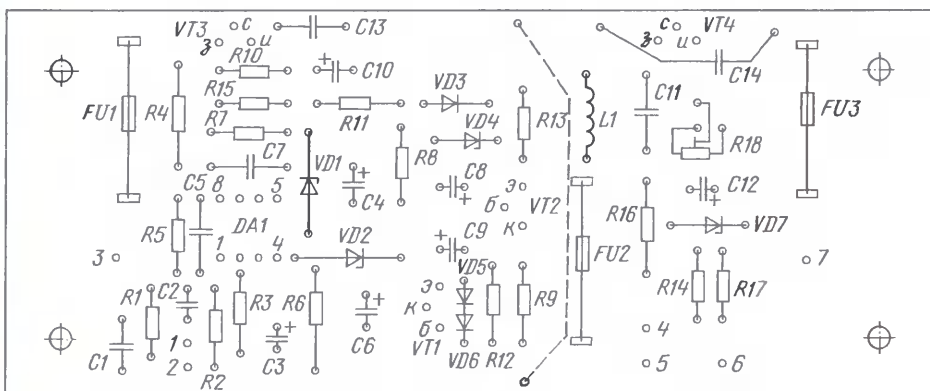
VT3 c з и C13
c VT4 з и
R10
C10
+
R15
R11
VD3
VD4
R13
L1
C11
C14
FU1
R4
R7
FU3
R18
C7
VD1
R8
C8
+
C5 8 5
+
C4
э
б
VT2
к
C12
+
R5
DA1
1
4
C9
+
R16
VD7
3
VD2
FU2
7
VD5
э
R1
C2
R3
R6
+
к
R9
R14
R17
б
4
+
VT1
VD6
R12
1
C1
2
C3
+
C6
R2
5
6